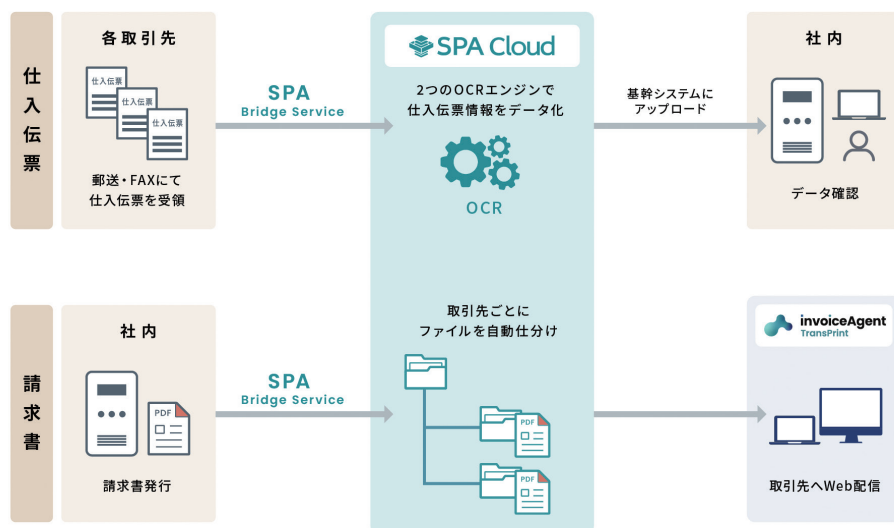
仕入伝票

各取引先

仕入伝票
仕入伝票
仕入伝票

郵送・FAXにて
仕入伝票を受領

SPA
Bridge Service

SPA Cloud

2つのOCRエンジンで
仕入伝票情報をデータ化

OCR

基幹システムに
アップロード

社内

データ確認

請求書

社内

PDF

請求書発行

SPA
Bridge Service

取引先ごとに
ファイルを自動仕分け

PDF
PDF

invoiceAgent
TransPrint

取引先へWeb配信